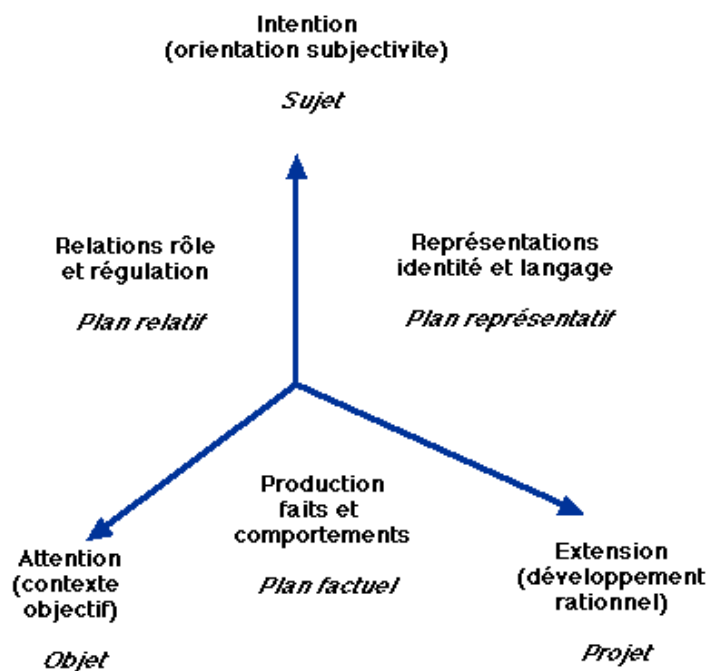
Intention
(orientation subjectivite)

Sujet

Relations rôle et régulation

Plan relatif

Représentations identité et langage

Plan représentatif

Production faits et comportements

Plan factuel

Attention (contexte objectif)

Objet

Extension (développement rationnel)

Projet